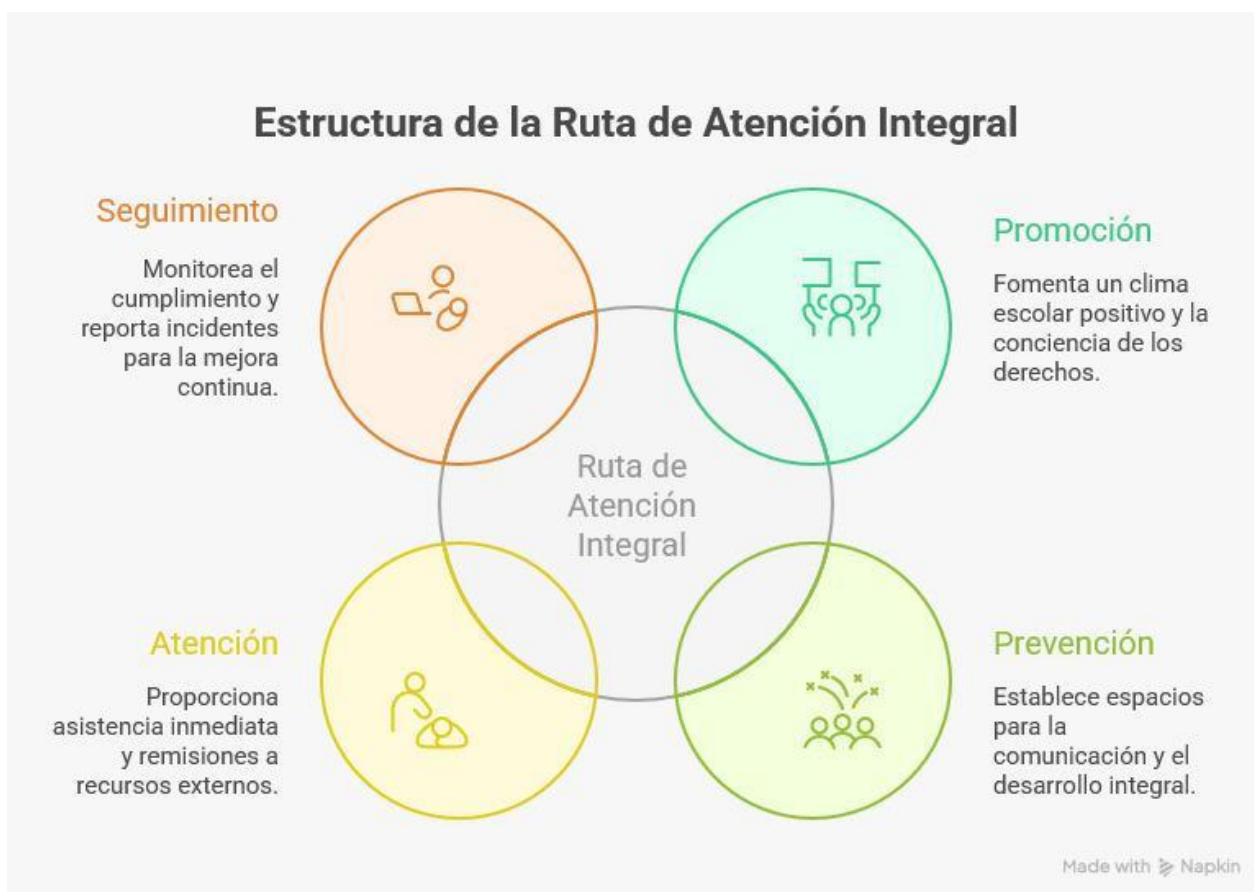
Estructura de la Ruta de Atención Integral

Seguimiento

Monitorea el cumplimiento y reporta incidentes para la mejora continua.

Promoción

Fomenta un clima escolar positivo y la conciencia de los derechos.

Ruta de Atención Integral

Atención

Proporciona asistencia inmediata y remisiones a recursos externos.

Prevención

Establece espacios para la comunicación y el desarrollo integral.

Made with Napkin